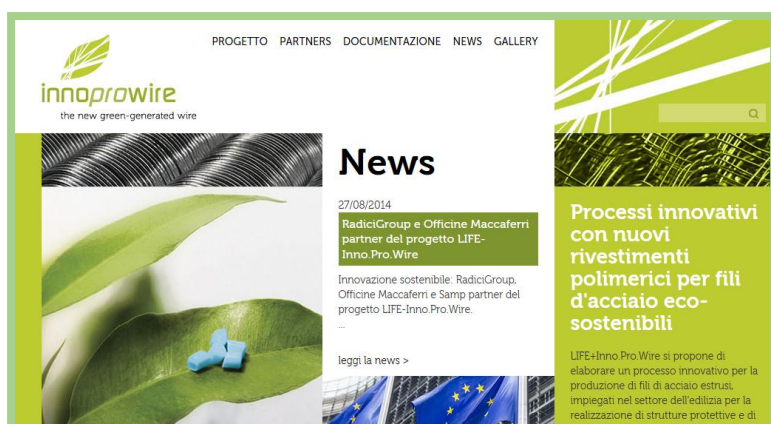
innoprowire
the new green-generated wire

PROGETTO PARTNERS DOCUMENTAZIONE NEWS GALLERY

News

27/08/2014

RadiciGroup e Officine Maccaferri partner del progetto LIFE-Inno.Pro.Wire

Innovazione sostenibile: RadiciGroup, Officine Maccaferri e Samp partner del progetto LIFE-Inno.Pro.Wire.
...

leggi la news >

Processi innovativi con nuovi rivestimenti polimerici per fili d'acciaio eco-sostenibili

LIFE+Inno.Pro.Wire si propone di elaborare un processo innovativo per la produzione di fili di acciaio estrusi, impiegati nel settore dell'edilizia per la realizzazione di strutture protettive e di